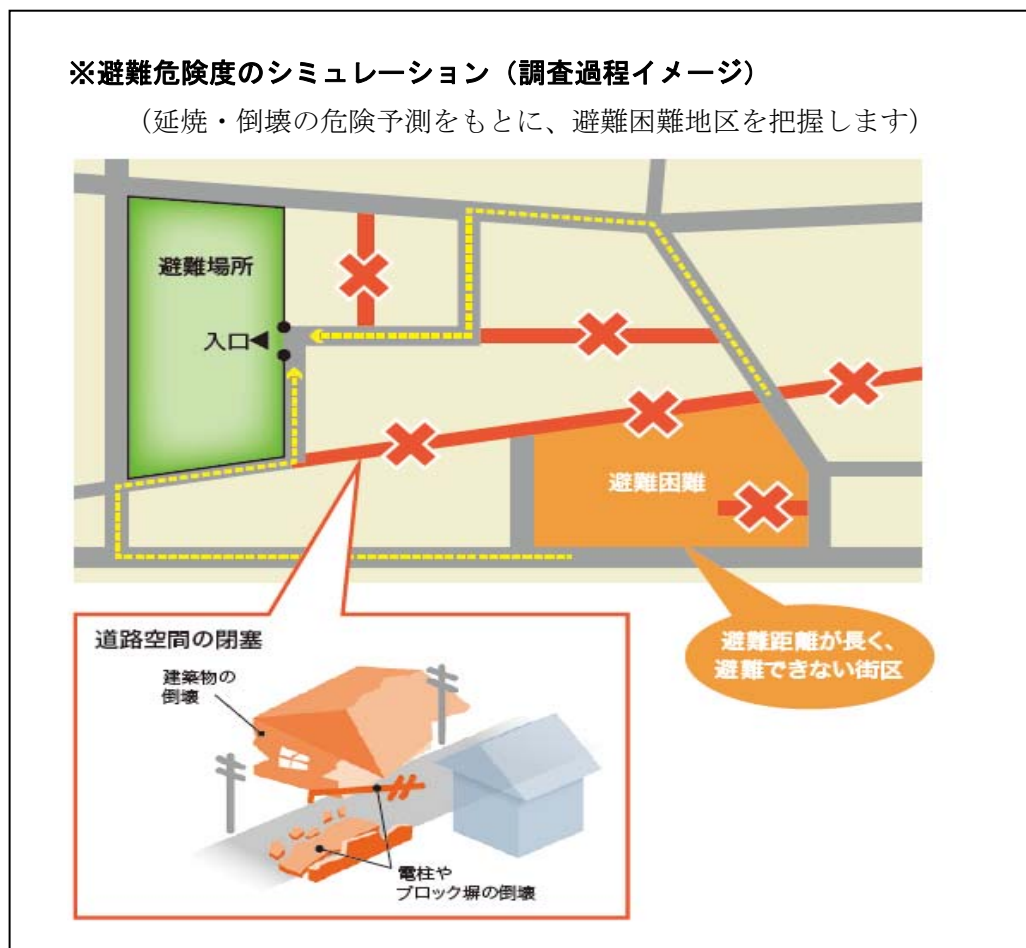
※避難危険度のシミュレーション（調査過程イメージ）

（延焼・倒壊の危険予測をもとに、避難困難地区を把握します）

避難場所

入口◀

避難困難

避難距離が長く、避難できない街区

道路空間の閉塞

建築物の倒壊

電柱やブロック塀の倒壊